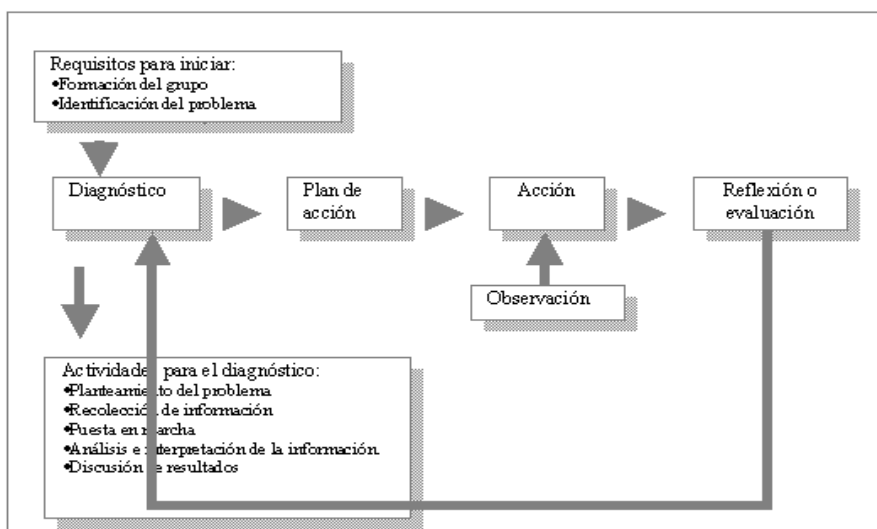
Requisitos para iniciar:
•Formación del grupo
•Identificación del problema

Diagnóstico

Plan de acción

Acción

Reflexión o evaluación

Observación

Actividade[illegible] para el diagnóstico:
•Planteamie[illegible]to del problema
•Recolecci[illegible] de información
•Puesta en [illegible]archa
•Análisis e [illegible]terpretación de la información
•Discusión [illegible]e resultados